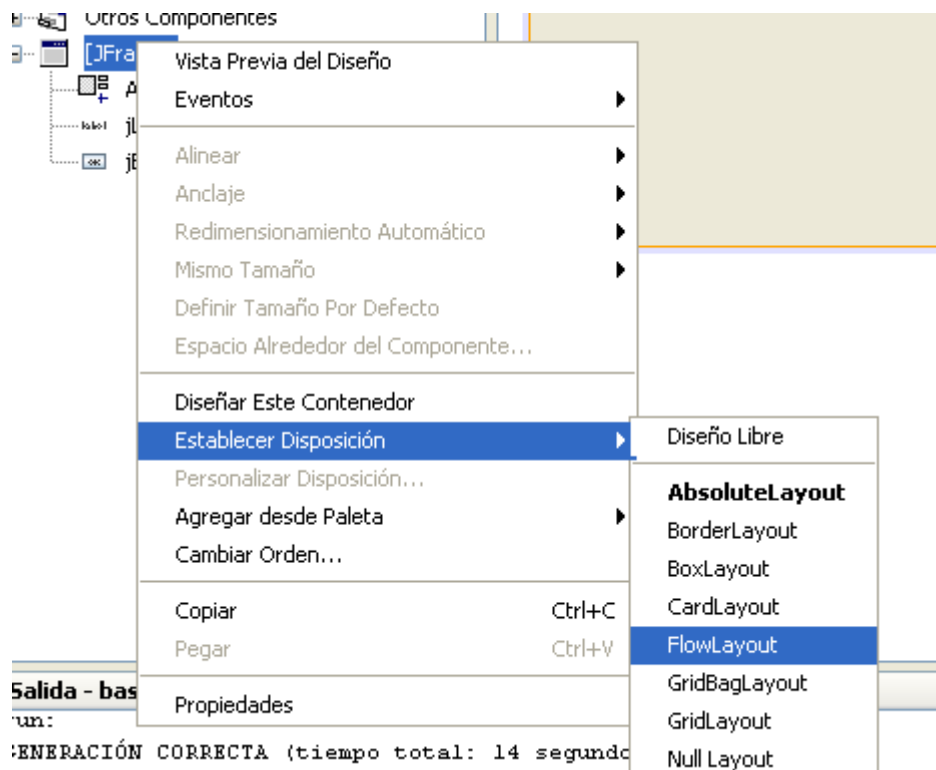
Otros Componentes
[JFra
A
label jL
jE
Vista Previa del Diseño
Eventos
Alinear
Anclaje
Redimensionamiento Automático
Mismo Tamaño
Definir Tamaño Por Defecto
Espacio Alrededor del Componente...
Diseñar Este Contenedor
Establecer Disposición
Personalizar Disposición...
Agregar desde Paleta
Cambiar Orden...
Copiar Ctrl+C
Pegar Ctrl+V
Propiedades
Diseño Libre
AbsoluteLayout
BorderLayout
BoxLayout
CardLayout
FlowLayout
GridBagLayout
GridLayout
Null Layout
Salida - bas
run:
GENERACIÓN CORRECTA (tiempo total: 14 segundo